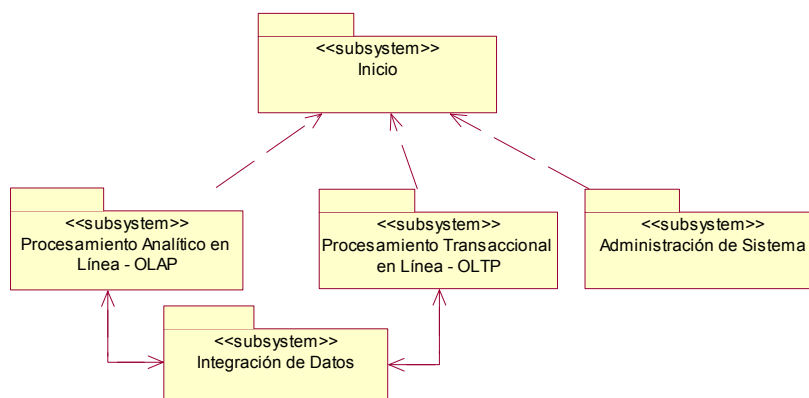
<<subsystem>>
Inicio

<<subsystem>>
Procesamiento Analítico en Línea - OLAP

<<subsystem>>
Procesamiento Transaccional en Línea - OLTP

<<subsystem>>
Administración de Sistema

<<subsystem>>
Integración de Datos